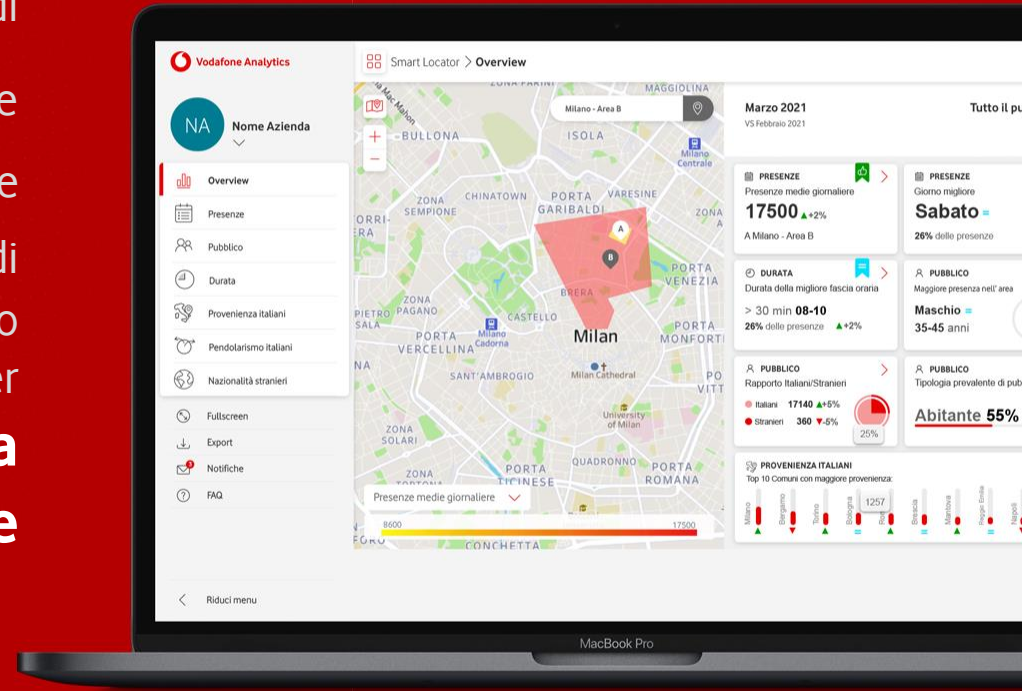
di
e
e
di
o
er
a
e

Vodafone Analytics

NA
Nome Azienda

Overview
Presenze
Pubblico
Durata
Provenienza italiani
Pendolarismo italiani
Nazionalità stranieri

Fullscreen
Export
Notifiche
FAQ

Riduci menu

Smart Locator > Overview

Milano - Area B

MAGGIOLINA
BULLONA
ISOLA
Milano Centrale
CHINATOWN
PORTA GARIBALDI
VARESINE
ZONA SEMPIONE
ZONA
BRERA
PORTA VENEZIA
ZONA PAGANO
CASTELLO
Milano Cadorna
Milan
PORTA MONFORTE
PORTA VERCELLINA
SANT'AMBROGIO
Milan Cathedral
University of Milan
ZONA SOLARI
PORTA TICINESE
QUADRONNO
PORTA ROMANA
CONCHETTA

Presenze medie giornaliere
8600
17500

Marzo 2021
VS Febbraio 2021
Tutto il pu

PRESENZE
Presenze medie giornaliere
17500 ▲+2%
A Milano - Area B

PRESENZE
Giorno migliore
Sabato =
26% delle presenze

DURATA
Durata della migliore fascia oraria
> 30 min 08-10
26% delle presenze ▲+2%

PUBBLICO
Maggiore presenza nell' area
Maschio =
35-45 anni

PUBBLICO
Rapporto Italiani/Stranieri
Italiani 17140 ▲+5%
Stranieri 360 ▼-5%
25%

PUBBLICO
Tipologia prevalente di pub
Abitante 55%

PROVENIENZA ITALIANI
Top 10 Comuni con maggiore provenienza:
Milano
Bergamo
Torino
Bologna
1257
Bre
Brescia
Mantova
Reggio Emilia
Napoli

MacBook Pro